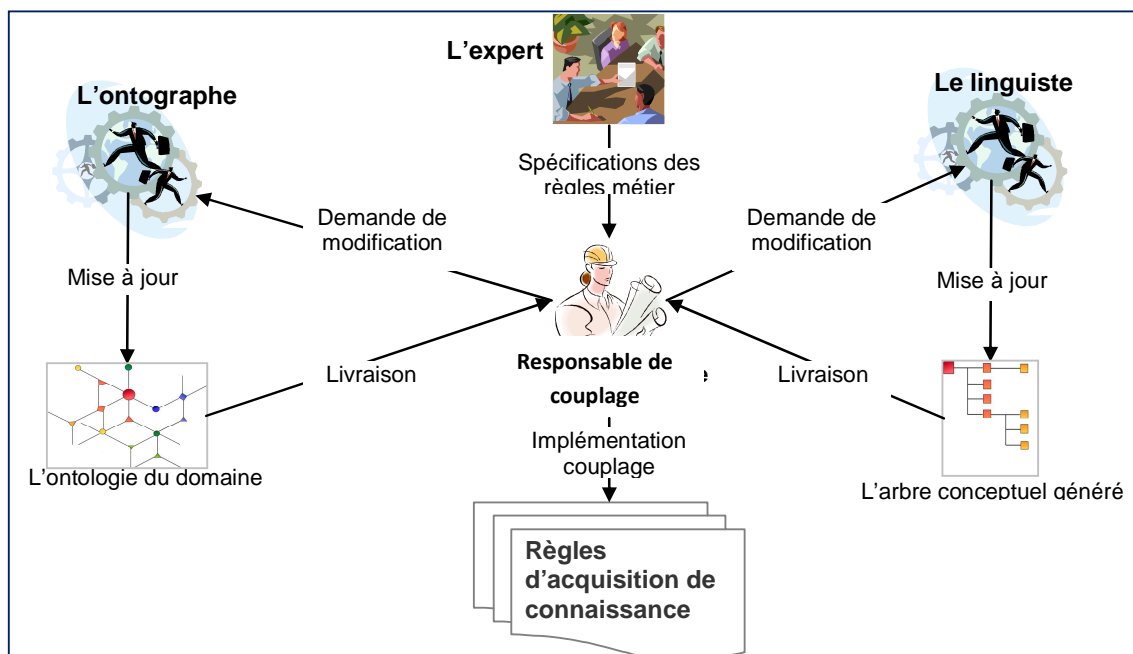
L'expert

L'ontographe

Le linguiste

Spécifications des règles métier

Demande de modification

Demande de modification

Mise à jour

Mise à jour

Livraison

Responsable de couplage

Livraison

Implémentation couplage

L'ontologie du domaine

L'arbre conceptuel généré

Règles d'acquisition de connaissance